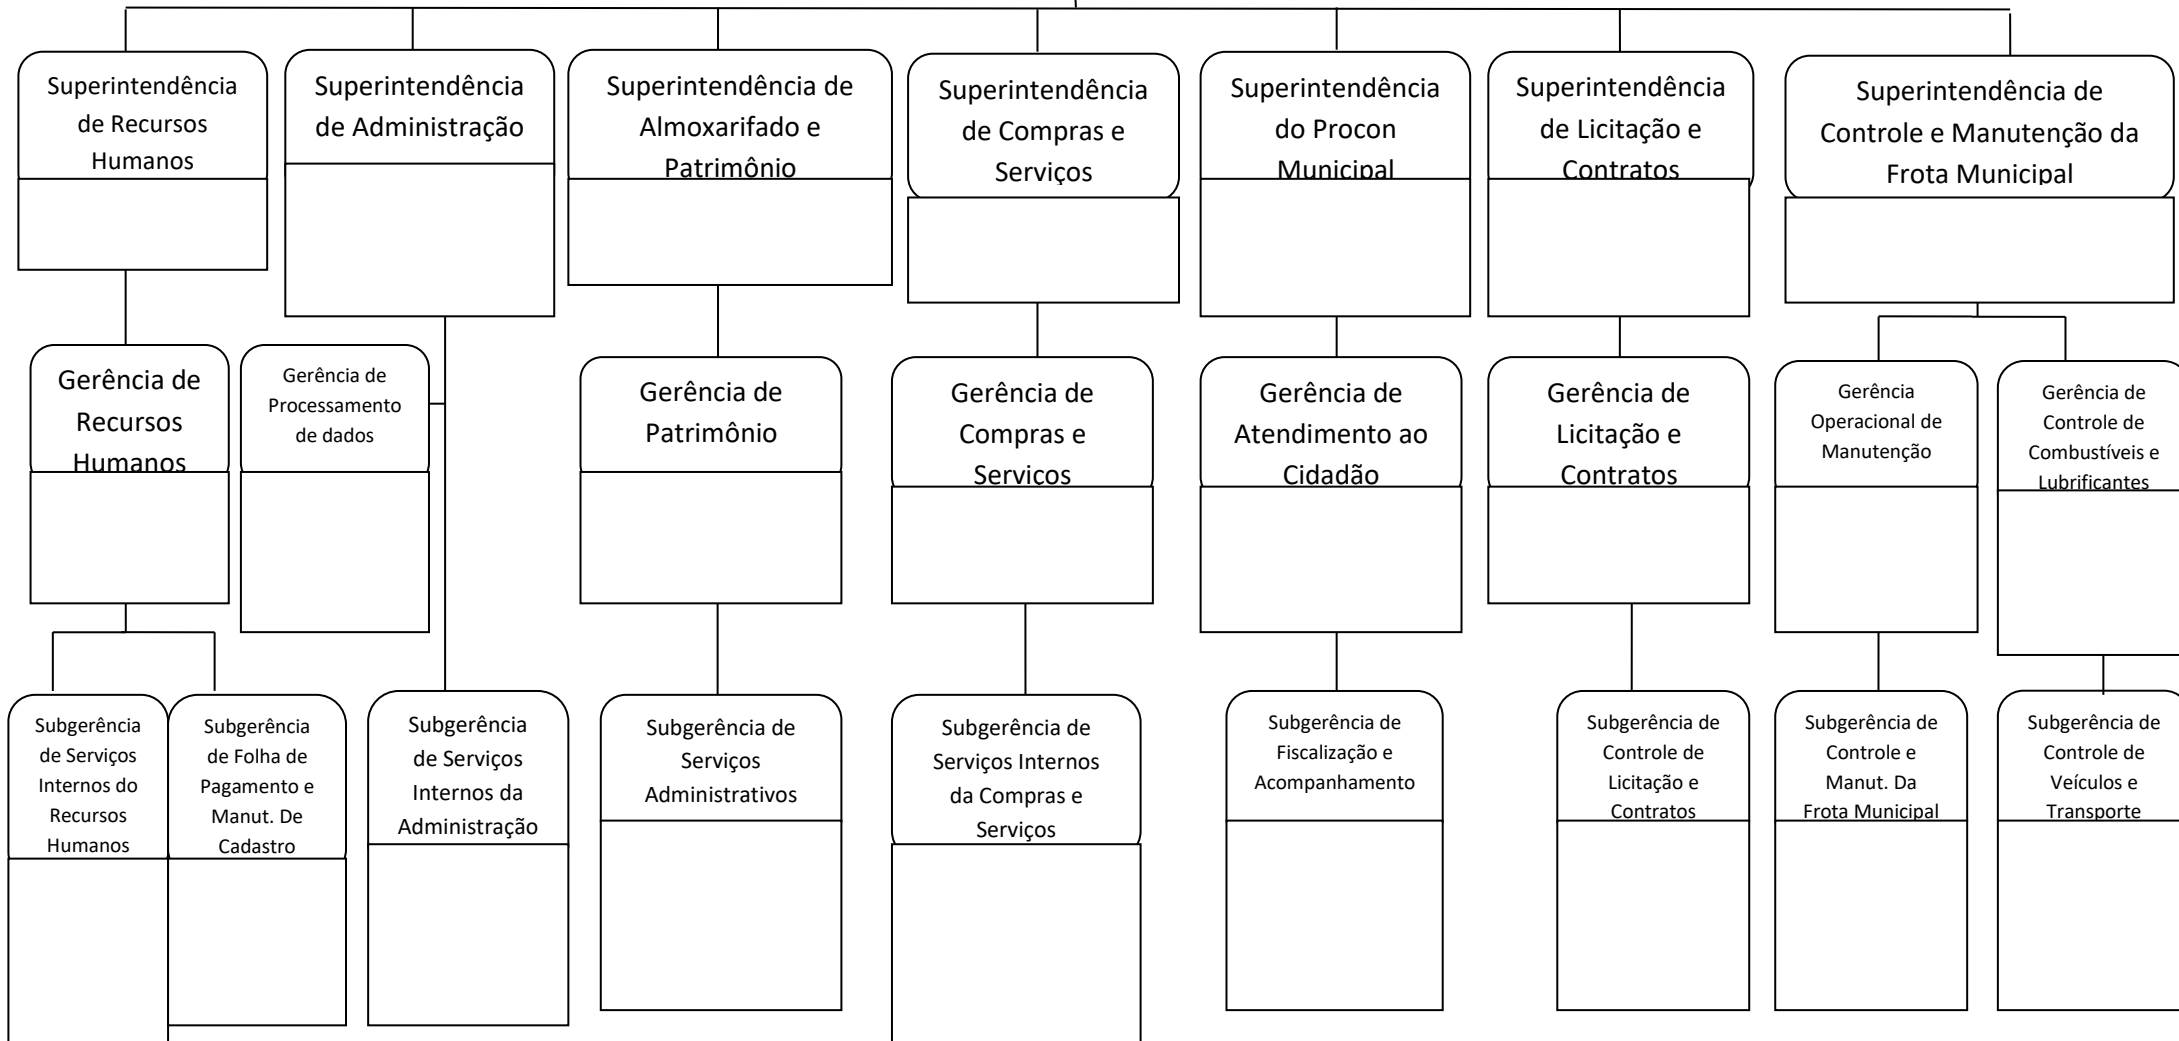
Superintendência de Recursos Humanos

Superintendência de Administração

Superintendência de Almoxarifado e Patrimônio

Superintendência de Compras e Serviços

Superintendência do Procon Municipal

Superintendência de Licitação e Contratos

Superintendência de Controle e Manutenção da Frota Municipal

Gerência de Recursos Humanos

Gerência de Processamento de dados

Gerência de Patrimônio

Gerência de Compras e Servicos

Gerência de Atendimento ao Cidadão

Gerência de Licitação e Contratos

Gerência Operacional de Manutenção

Gerência de Controle de Combustíveis e Lubrificantes

Subgerência de Serviços Internos do Recursos Humanos

Subgerência de Folha de Pagamento e Manut. De Cadastro

Subgerência de Serviços Internos da Administração

Subgerência de Serviços Administrativos

Subgerência de Serviços Internos da Compras e Serviços

Subgerência de Fiscalização e Acompanhamento

Subgerência de Controle de Licitação e Contratos

Subgerência de Controle e Manut. Da Frota Municipal

Subgerência de Controle de Veículos e Transporte